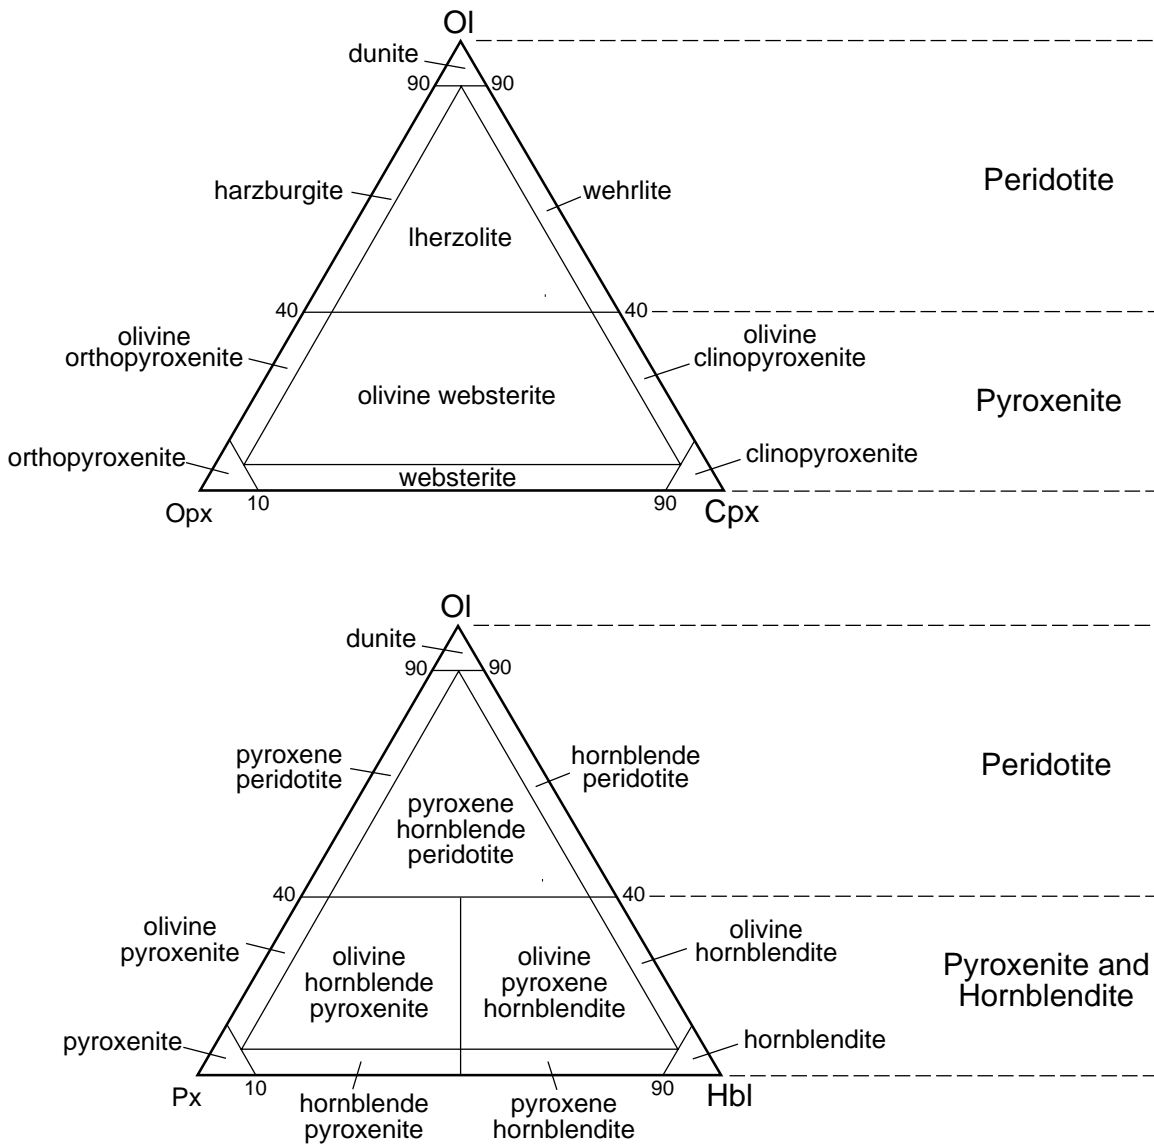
Ol

dunite

90 90

harzburgite

wehrlite

Peridotite

lherzolite

40 40

olivine orthopyroxenite

olivine clinopyroxenite

olivine websterite

Pyroxenite

orthopyroxenite

clinopyroxenite

websterite

Opx 10 90 Cpx

Ol

dunite

90 90

pyroxene peridotite

hornblende peridotite

Peridotite

pyroxene hornblende peridotite

40 40

olivine pyroxenite

olivine hornblende pyroxenite

olivine pyroxene hornblendite

olivine hornblendite

Pyroxenite and Hornblendite

pyroxenite

hornblendite

Px 10 90 Hbl

hornblende pyroxenite

pyroxene hornblendite